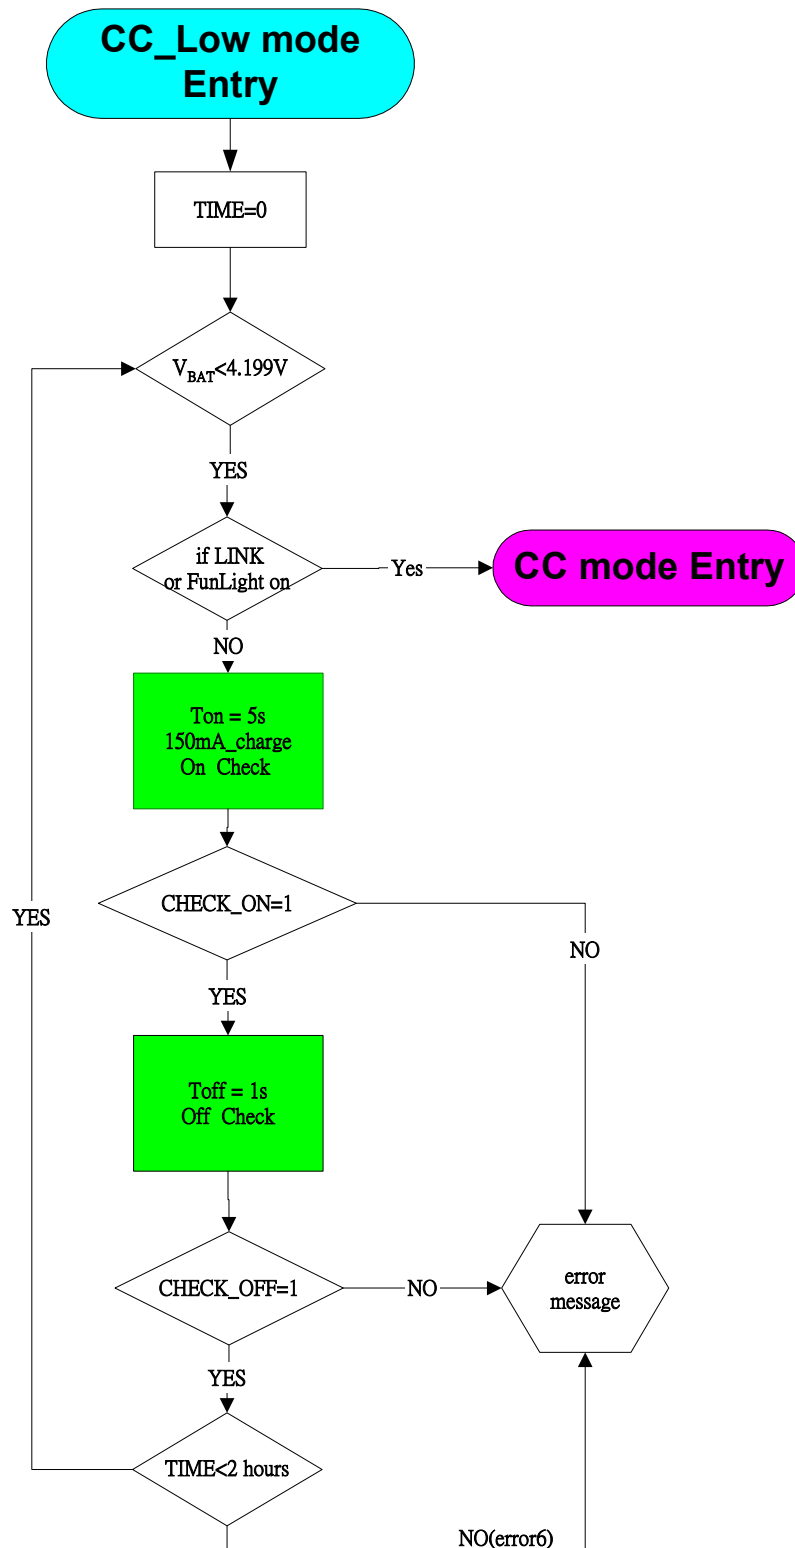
CC_Low mode Entry

TIME=0

$V_{BAT}$<4.199V

YES

if LINK or FunLight on

Yes

CC mode Entry

NO

Ton = 5s
150mA_charge
On Check

CHECK_ON=1

NO

YES

YES

Toff = 1s
Off Check

CHECK_OFF=1

NO

error message

YES

TIME<2 hours

NO(error6)